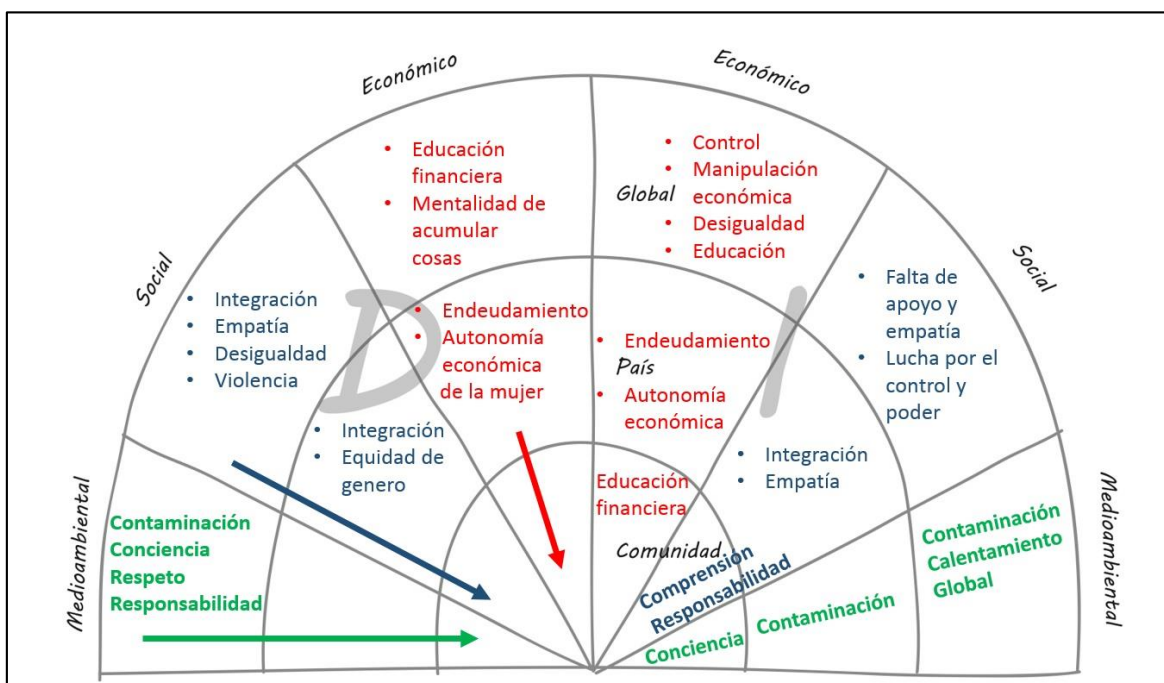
Económico

Económico

- Educación financiera
- Mentalidad de acumular cosas

Global

- Control
- Manipulación económica
- Desigualdad
- Educación

Social

- Integración
- Empatía
- Desigualdad
- Violencia

D

- Endeudamiento
- Autonomía económica de la mujer

- Endeudamiento

País

- Autonomía económica

I

Social

- Falta de apoyo y empatía
- Lucha por el control y poder

- Integración
- Equidad de genero

Educación financiera

- Integración
- Empatía

Medioambiental

Contaminación
Conciencia
Respeto
Responsabilidad

Comunidad

Comprensión
Responsabilidad

Contaminación
Calentamiento
Global

Medioambiental

Conciencia

Contaminación